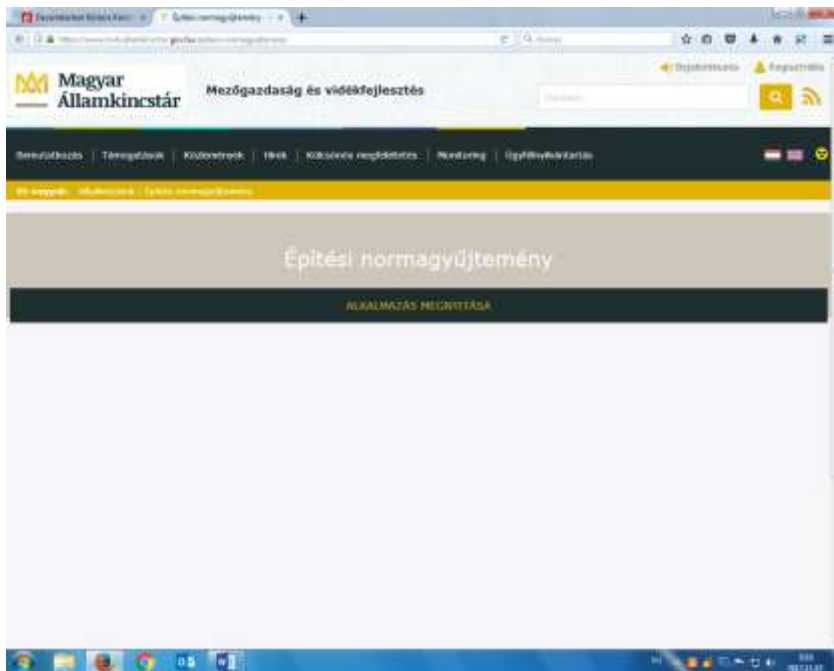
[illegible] | Építési normagyűjtemény

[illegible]

Bejelentkezés  Regisztráció

Magyar Államkincstár

Mezőgazdaság és vidékfejlesztés

Keresés...

Bemutatkozás | Támogatások | Közlemények | Hírek | Kölcsönös megfeleltetés | Monitoring | Ügyfélszolgálat

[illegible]

Építési normagyűjtemény

ALKALMAZÁS MEGNYITÁSA